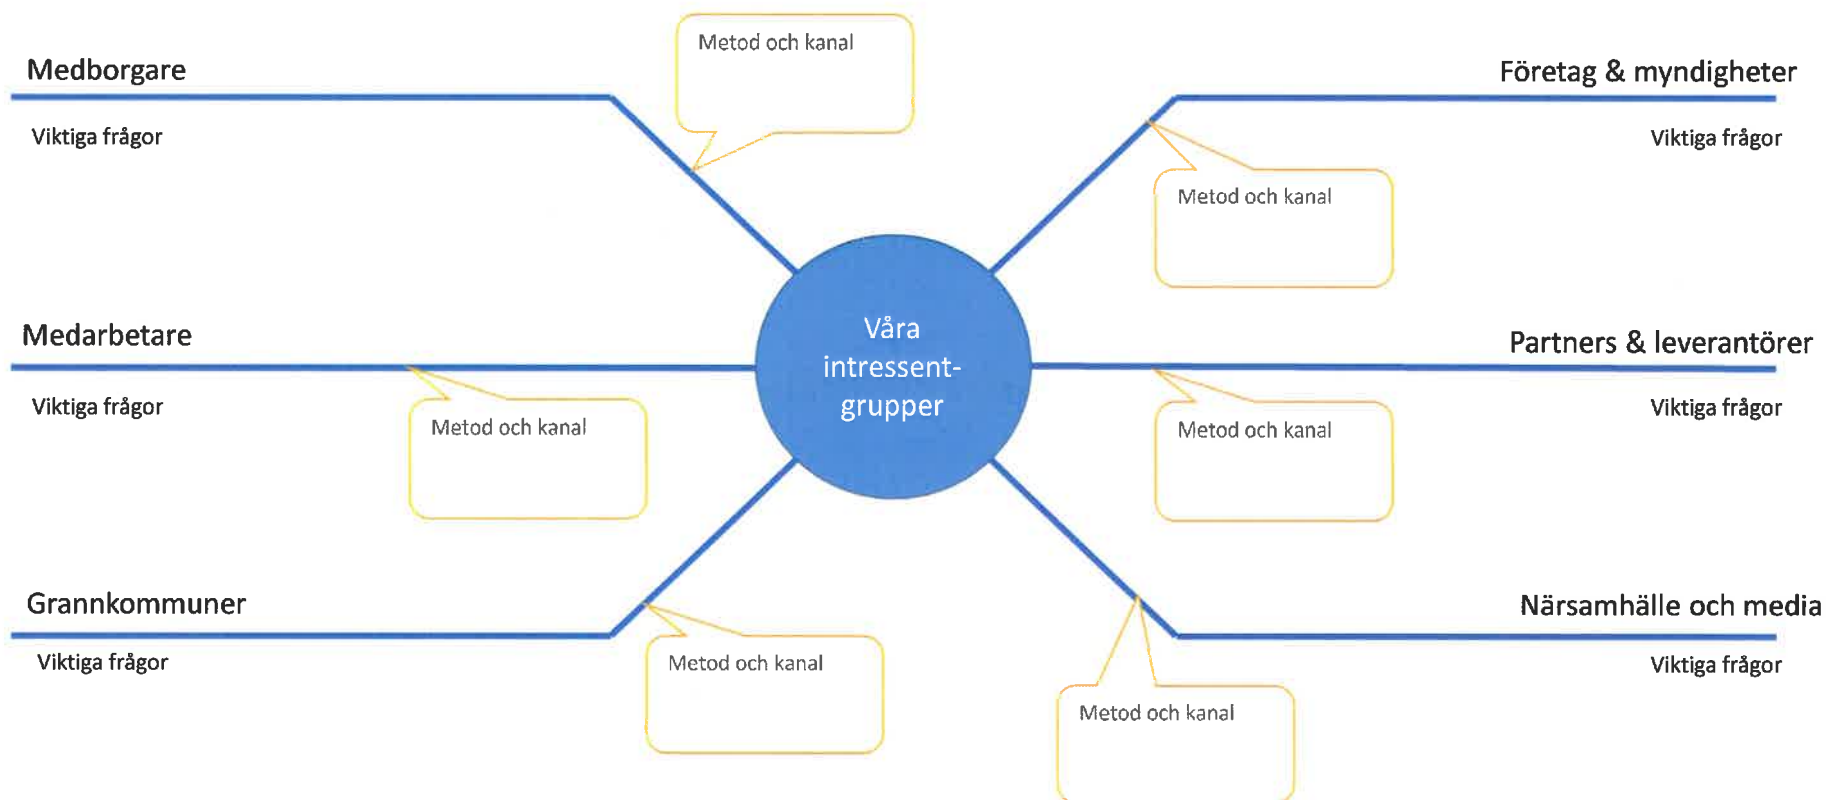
Medborgare

Viktiga frågor

Metod och kanal

Företag & myndigheter

Viktiga frågor

Metod och kanal

Våra intressentgrupper

Medarbetare

Viktiga frågor

Metod och kanal

Partners & leverantörer

Viktiga frågor

Metod och kanal

Grannkommuner

Viktiga frågor

Metod och kanal

Närsamhälle och media

Viktiga frågor

Metod och kanal